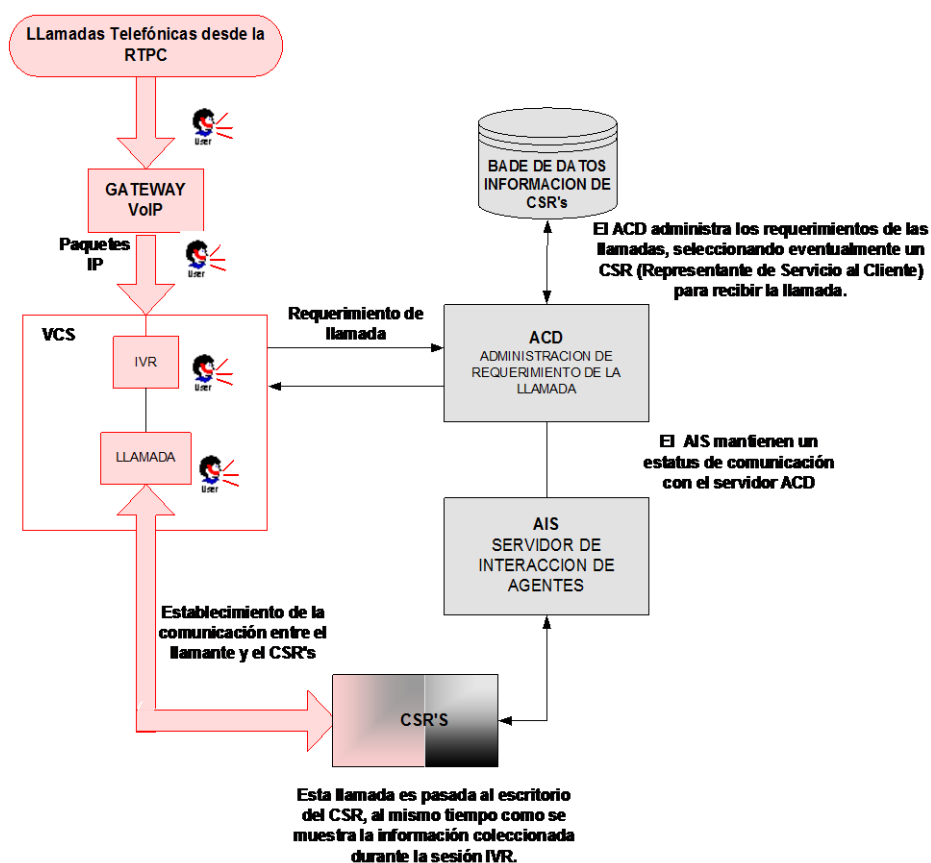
LLamadas Telefónicas desde la RTPC

User

GATEWAY VoIP

Paquetes IP

User

VCS

IVR

User

LLAMADA

User

Requerimiento de llamada

BADE DE DATOS INFORMACION DE CSR's

El ACD administra los requerimientos de las llamadas, seleccionando eventualmente un CSR (Representante de Servicio al Cliente) para recibir la llamada.

ACD
ADMINISTRACION DE REQUERIMIENTO DE LA LLAMADA

El AIS mantienen un estatus de comunicación con el servidor ACD

AIS
SERVIDOR DE INTERACCION DE AGENTES

Establecimiento de la comunicación entre el llamante y el CSR's

CSR'S

Esta llamada es pasada al escritorio del CSR, al mismo tiempo como se muestra la información coleccionada durante la sesión IVR.